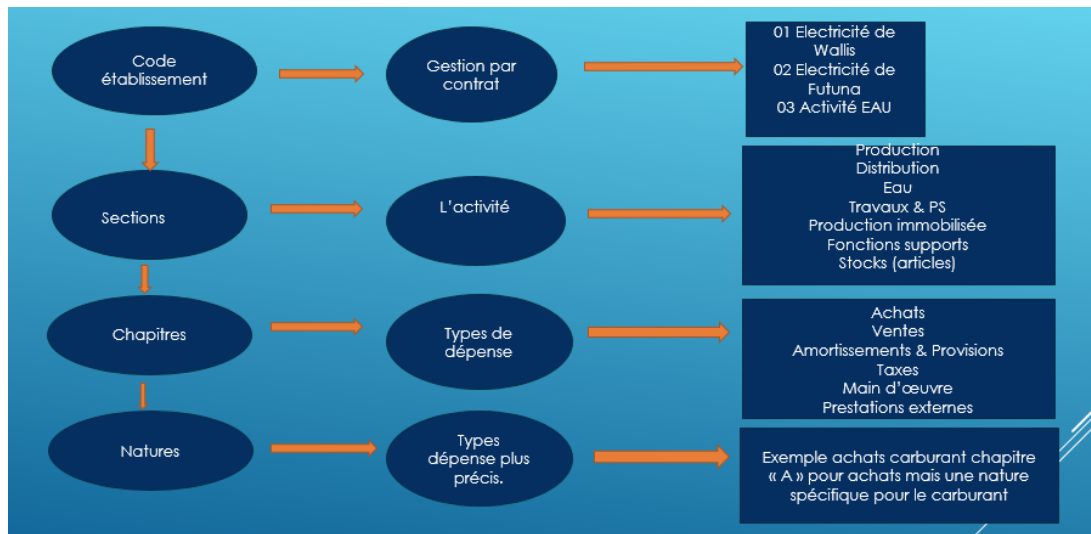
Code établissement

Gestion par contrat

01 Electricité de Wallis
02 Electricité de Futuna
03 Activité EAU

Sections

L'activité

Production
Distribution
Eau
Travaux & PS
Production immobilisée
Fonctions supports
Stocks (articles)

Chapitres

Types de dépense

Achats
Ventes
Amortissements & Provisions
Taxes
Main d'œuvre
Prestations externes

Natures

Types dépense plus précis.

Exemple achats carburant chapitre « A » pour achats mais une nature spécifique pour le carburant